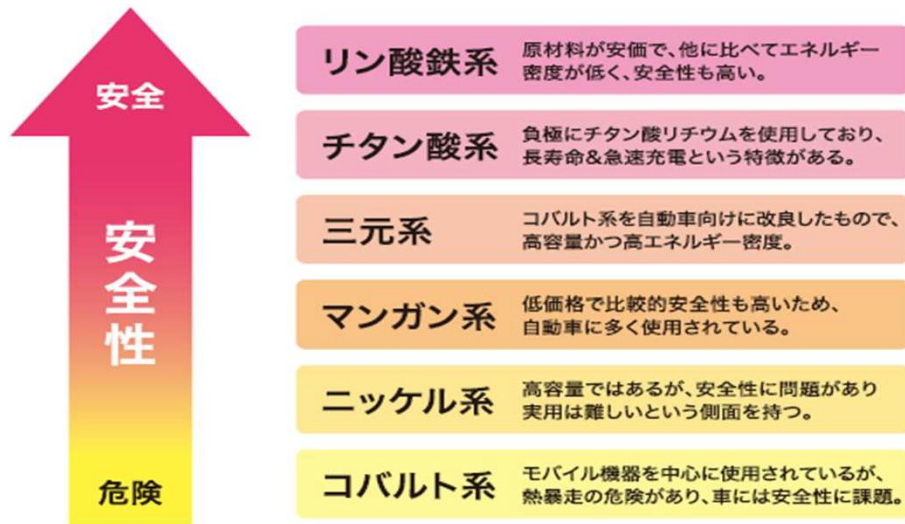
安全

安全性

危険

リン酸鉄系 原材料が安価で、他に比べてエネルギー密度が低く、安全性も高い。

チタン酸系 負極にチタン酸リチウムを使用しており、長寿命&急速充電という特徴がある。

三元系 コバルト系を自動車向けに改良したもので、高容量かつ高エネルギー密度。

マンガン系 低価格で比較的安全性も高いため、自動車に多く使用されている。

ニッケル系 高容量ではあるが、安全性に問題があり実用は難しいという側面を持つ。

コバルト系 モバイル機器を中心に使用されているが、熱暴走の危険があり、車には安全性に課題。